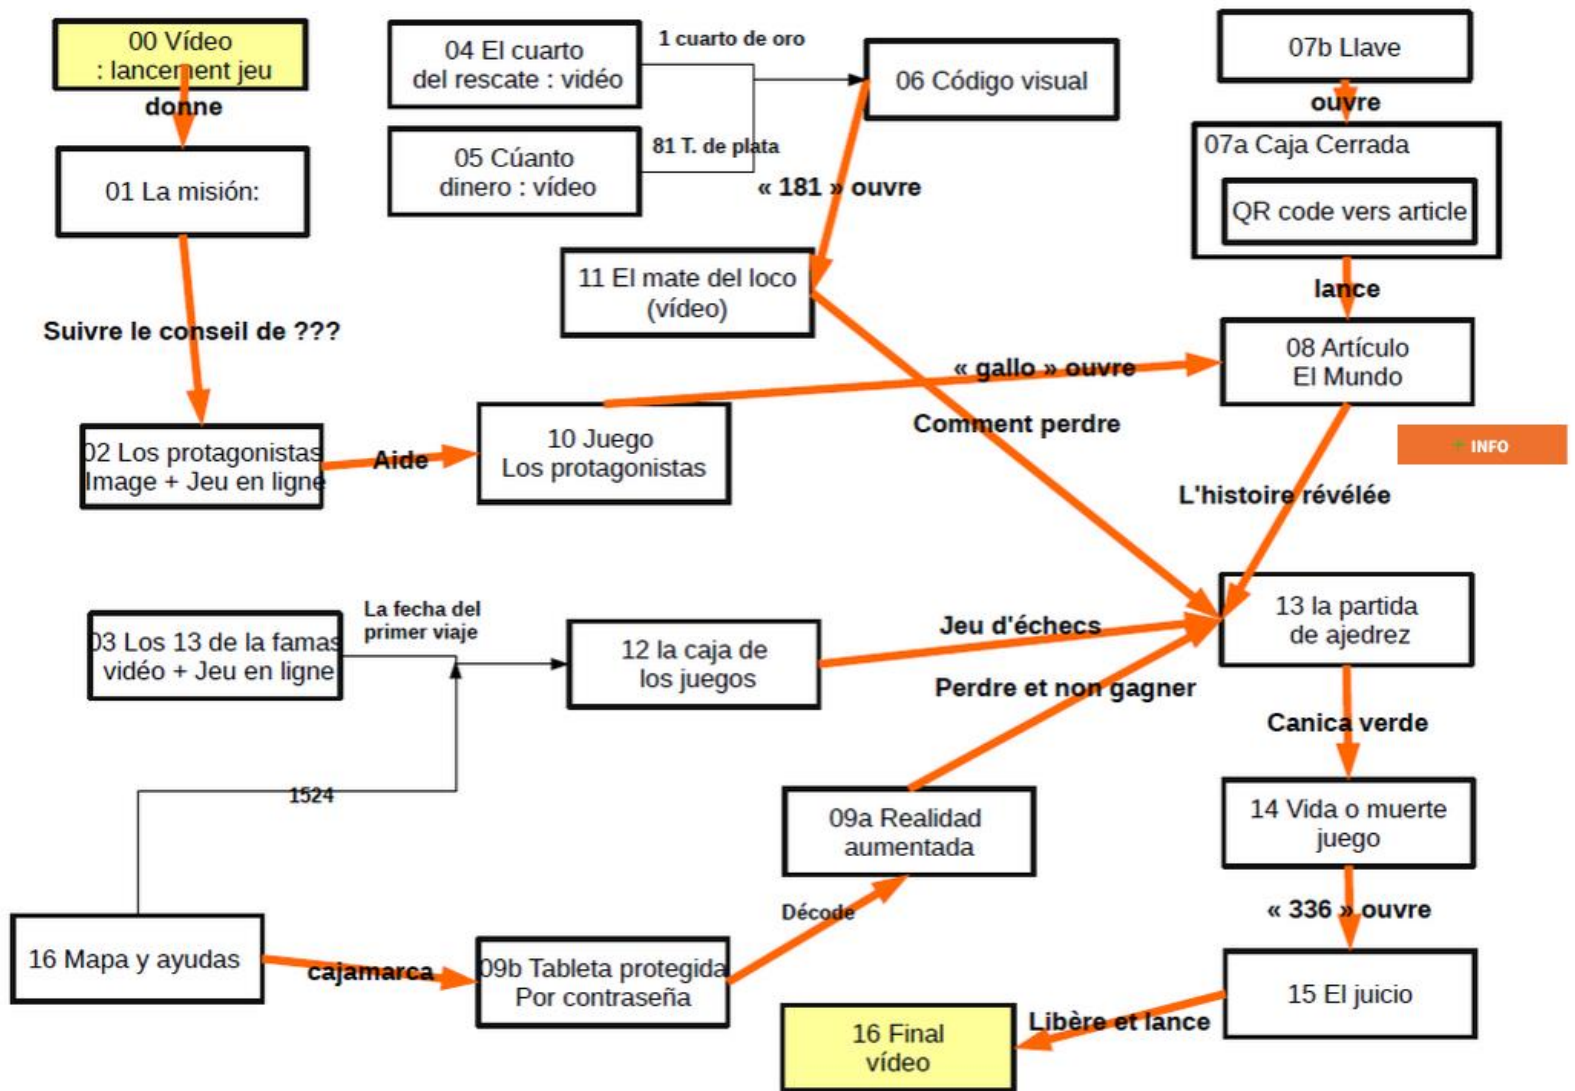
00 Vídeo
: lancement jeu

donne

01 La misión:

Suivre le conseil de ???

02 Los protagonistas
Image + Jeu en ligne

Aide

10 Juego
Los protagonistas

04 El cuarto
del rescate : vidéo

1 cuarto de oro

05 Cúanto
dinero : vídeo

81 T. de plata

06 Código visual

« 181 » ouvre

11 El mate del loco
(vídeo)

« gallo » ouvre

Comment perdre

07b Llave

ouvre

07a Caja Cerrada

QR code vers article

lance

08 Artículo
El Mundo

+ INFO

L'histoire révélée

03 Los 13 de la famas
vidéo + Jeu en ligne

La fecha del
primer viaje

12 la caja de
los juegos

Jeu d'échecs

Perdre et non gagner

13 la partida
de ajedrez

Canica verde

1524

09a Realidad
aumentada

14 Vida o muerte
juego

« 336 » ouvre

Décode

16 Mapa y ayudas

cajamarca

09b Tableta protegida
Por contraseña

15 El juicio

Libère et lance

16 Final
vídeo